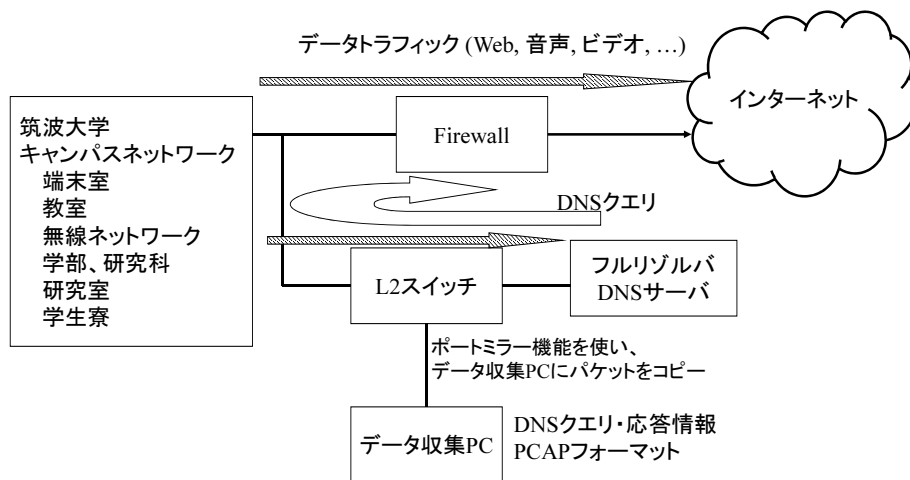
データトラフィック (Web, 音声, ビデオ, …)

インターネット

筑波大学
キャンパスネットワーク
端末室
教室
無線ネットワーク
学部、研究科
研究室
学生寮

Firewall

DNSクエリ

L2スイッチ

フルリゾルバ
DNSサーバ

ポートミラー機能を使い、
データ収集PCにパケットをコピー

データ収集PC

DNSクエリ・応答情報
PCAPフォーマット